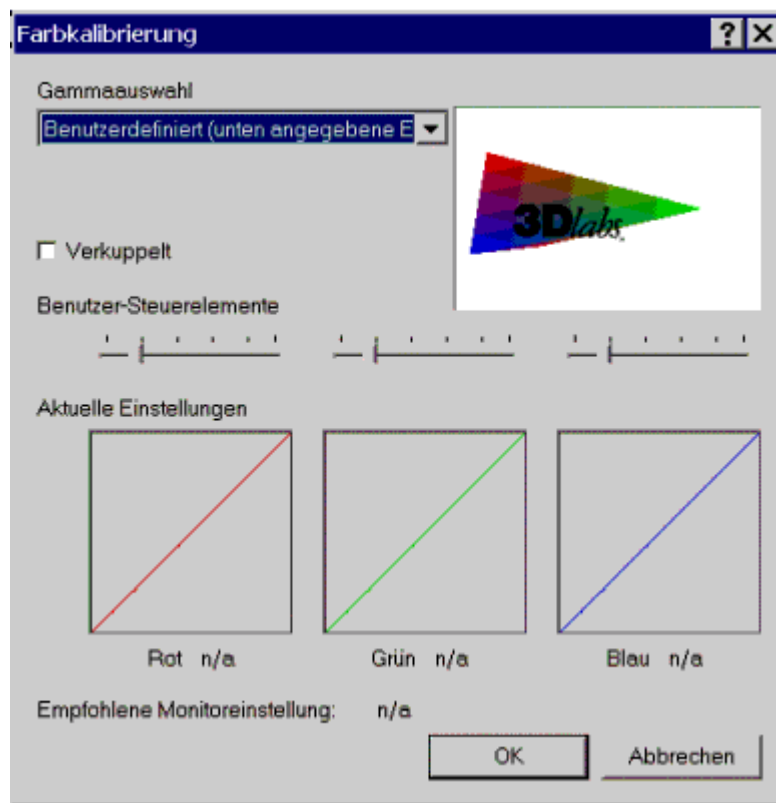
Farbkalibrierung

?

Gammaauswahl

Benutzerdefiniert (unten angegebene E

3Dlabs

Verkuppelt

Benutzer-Steuerelemente

Aktuelle Einstellungen

Rot n/a

Grün n/a

Blau n/a

Empfohlene Monitoreinstellung: n/a

OK

Abbrechen